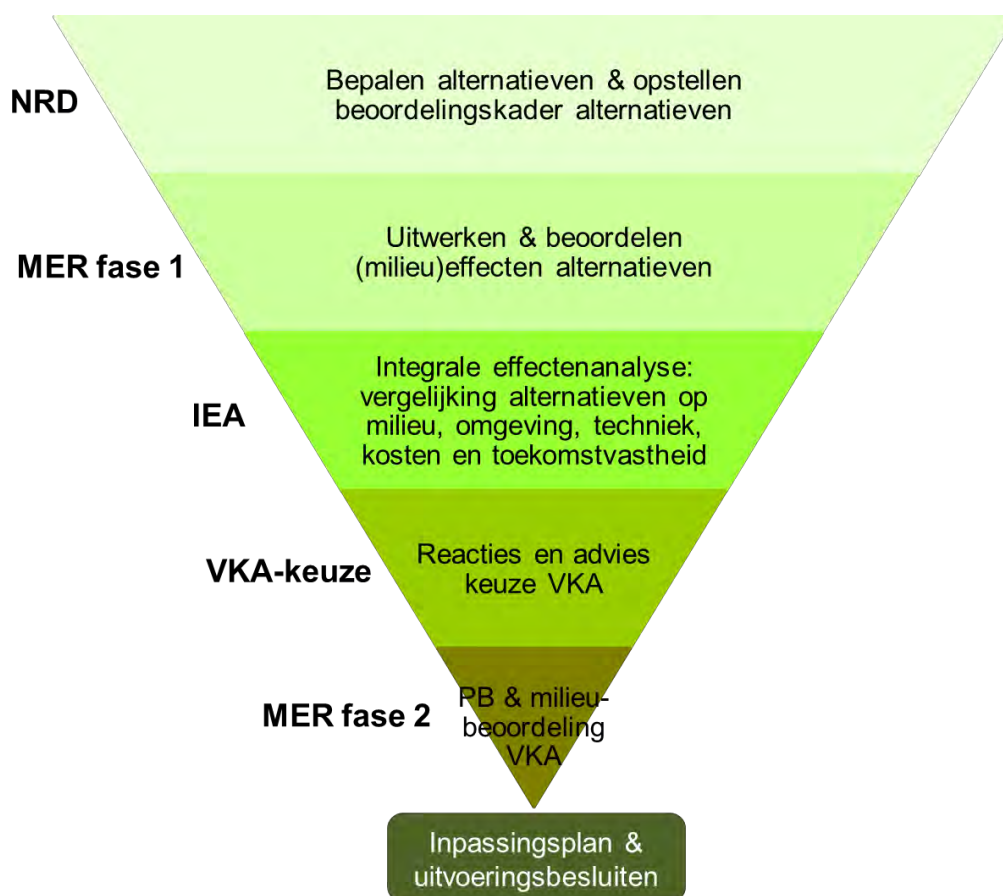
NRD

Bepalen alternatieven & opstellen beoordelingskader alternatieven

MER fase 1

Uitwerken & beoordelen (milieu)effecten alternatieven

IEA

Integrale effectenanalyse: vergelijking alternatieven op milieu, omgeving, techniek, kosten en toekomstvastheid

VKA-keuze

Reacties en advies keuze VKA

MER fase 2

PB & milieubeoordeling VKA

Inpassingsplan & uitvoeringsbesluiten